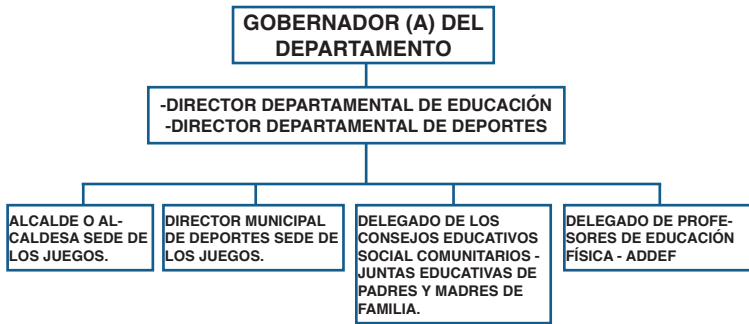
GOBERNADOR (A) DEL DEPARTAMENTO

-DIRECTOR DEPARTAMENTAL DE EDUCACIÓN
-DIRECTOR DEPARTAMENTAL DE DEPORTES

ALCALDE O ALCALDESA SEDE DE LOS JUEGOS.

DIRECTOR MUNICIPAL DE DEPORTES SEDE DE LOS JUEGOS.

DELEGADO DE LOS CONSEJOS EDUCATIVOS SOCIAL COMUNITARIOS - JUNTAS EDUCATIVAS DE PADRES Y MADRES DE FAMILIA.

DELEGADO DE PROFESORES DE EDUCACIÓN FÍSICA - ADDEF